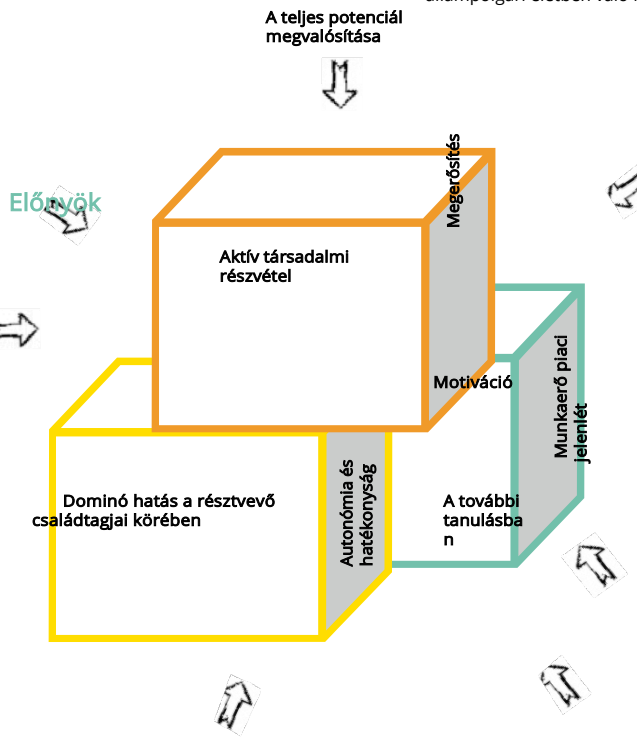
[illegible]

A teljes potenciál megvalósítása

Előnyök

Megerősítés

Aktív társadalmi részvétel

Motiváció

Munkaerő piaci jelenlét

Dominó hatás a résztvevő családtagjai körében

Autonómia és hatékonyság

A további tanulásban